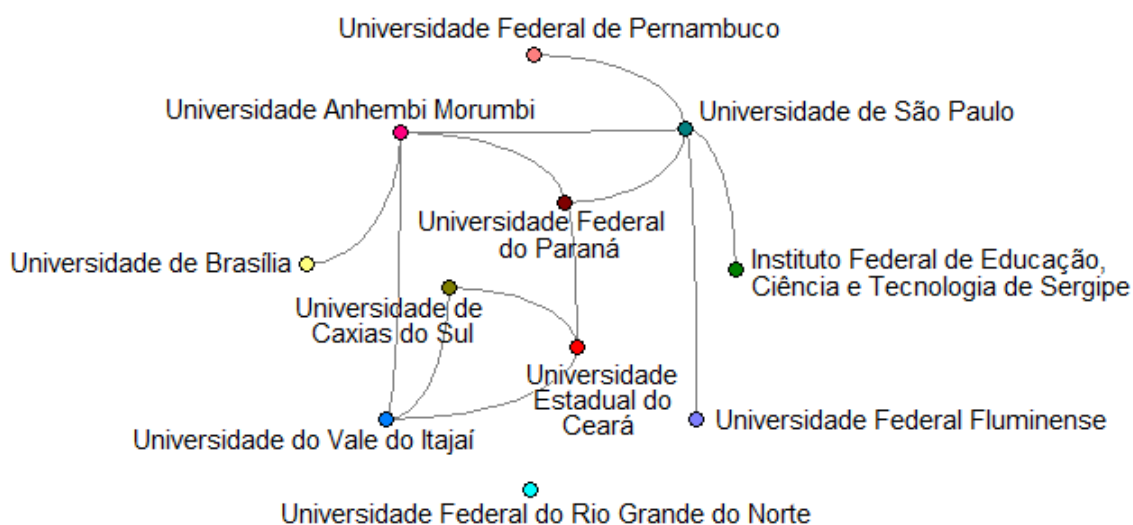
Universidade Federal de Pernambuco

Universidade Anhembi Morumbi

Universidade de São Paulo

Universidade Federal do Paraná

Universidade de Brasília

Instituto Federal de Educação, Ciência e Tecnologia de Sergipe

Universidade de Caxias do Sul

Universidade Estadual do Ceará

Universidade do Vale do Itajaí

Universidade Federal Fluminense

Universidade Federal do Rio Grande do Norte